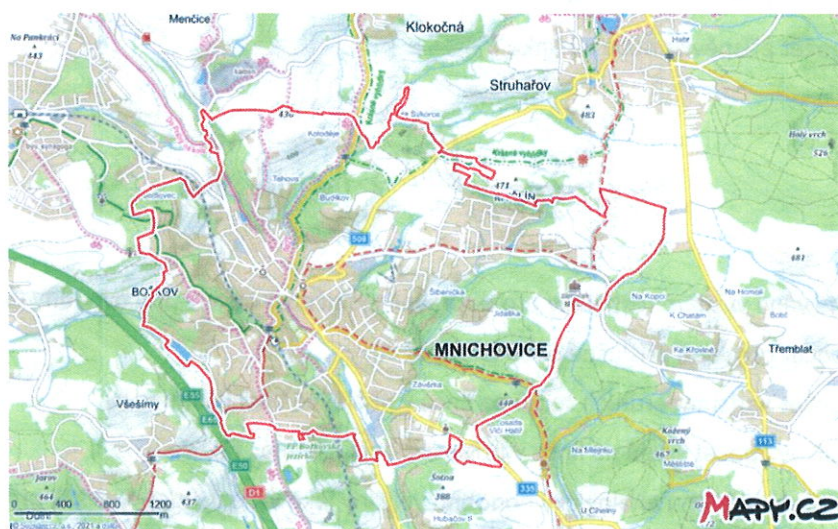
Menčice
Klokočná
Na Pankráci
443
Struhařov
483
Kolodeje
Tehov
Budíkov
Křížová vyhlídka
471
KLÍN
Bílý vrch
526
508
481
BOŽKOV
Sibeněka
Na Kopci
Na Homoli
K Chatám
Ke Křovině
Třemblat
MNICHOVICE
Všešímy
449
Kožený vrch
467
Na Stepnu
113
E55
E50
D1
Jarov
464
437
Šedna
388
335
0 400 800 1200 m
U Cihelny
MAPY.CZ